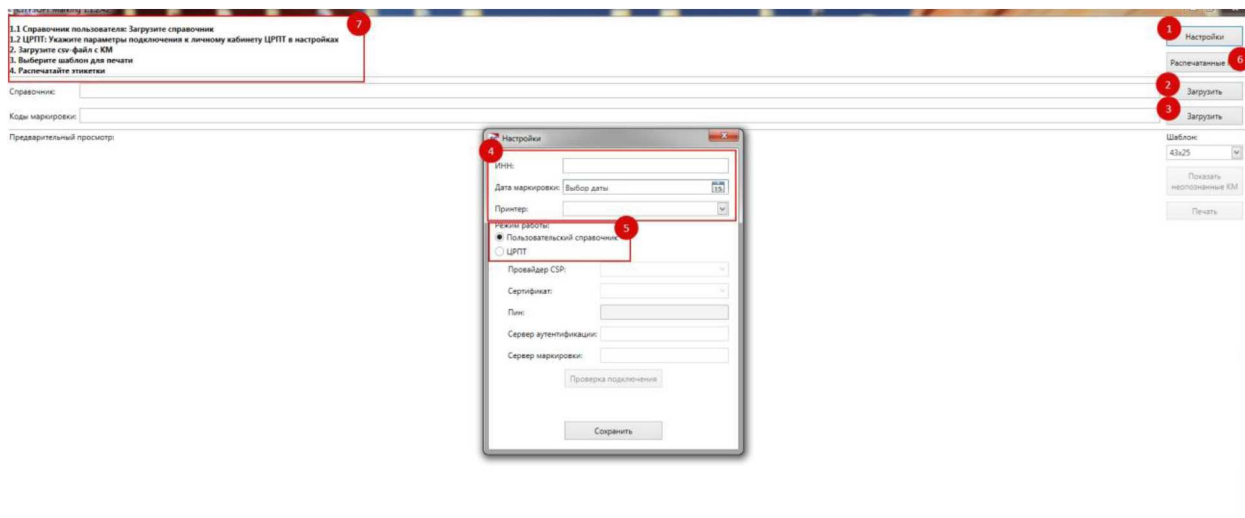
7
1.1 Справочник пользователя: Загрузите справочник
1.2 ЦРПТ: Укажите параметры подключения к личному кабинету ЦРПТ в настройках
2. Загрузите csv-файл с КМ
3. Выберите шаблон для печати
4. Распечатайте этикетки

1 Настройки
Распечатанные 6

Справочник:
2 Загрузить

Коды маркировки:
3 Загрузить

Предварительный просмотр:

Настройки

4
ИНН:
Дата маркировки: Выбор даты
Принтер:

5
Режим работы:
Пользовательский справочник
ЦРПТ

Провайдер CSP:
Сертификат:
Пин:
Сервер аутентификации:
Сервер маркировки:
Проверка подключения

Сохранить

Шаблон:
43x25
Показать нераспознанные КМ
Печать